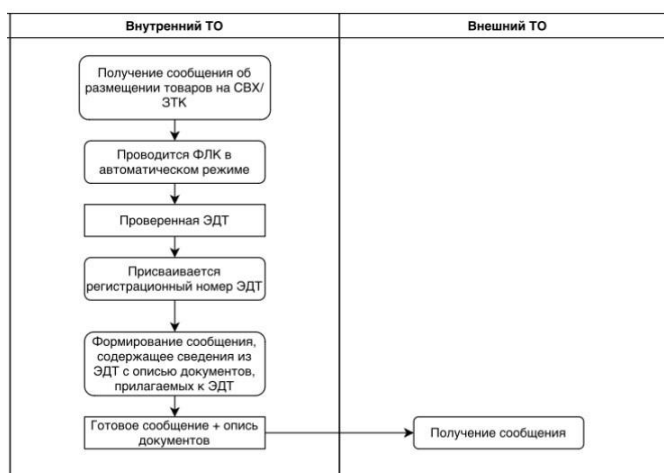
| Внутренний ТО | Внешний ТО |
|---|---|

Получение сообщения об размещении товаров на СВХ/ЗТК

Проводится ФЛК в автоматическом режиме

Проверенная ЭДТ

Присваивается регистрационный номер ЭДТ

Формирование сообщения, содержащее сведения из ЭДТ с описью документов, прилагаемых к ЭДТ

Готовое сообщение + опись документов

Получение сообщения